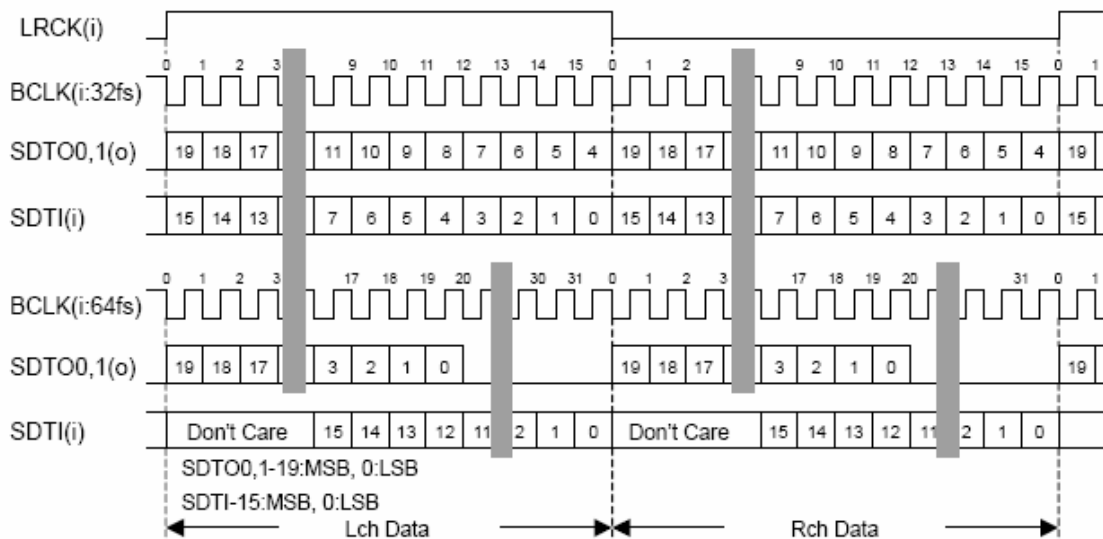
LRCK(i)

0 1 2 3 9 10 11 12 13 14 15 0 1 2 9 10 11 12 13 14 15 0 1

BCLK(i:32fs)

SDTO0,1(o) 19 18 17 11 10 9 8 7 6 5 4 19 18 17 11 10 9 8 7 6 5 4 19

SDTI(i) 15 14 13 7 6 5 4 3 2 1 0 15 14 13 7 6 5 4 3 2 1 0 15

0 1 2 3 17 18 19 20 30 31 0 1 2 3 17 18 19 20 31 0 1

BCLK(i:64fs)

SDTO0,1(o) 19 18 17 3 2 1 0 19 18 17 3 2 1 0 19

SDTI(i) Don't Care 15 14 13 12 11 2 1 0 Don't Care 15 14 13 12 11 2 1 0

SDTO0,1-19:MSB, 0:LSB

SDTI-15:MSB, 0:LSB

Lch Data

Rch Data